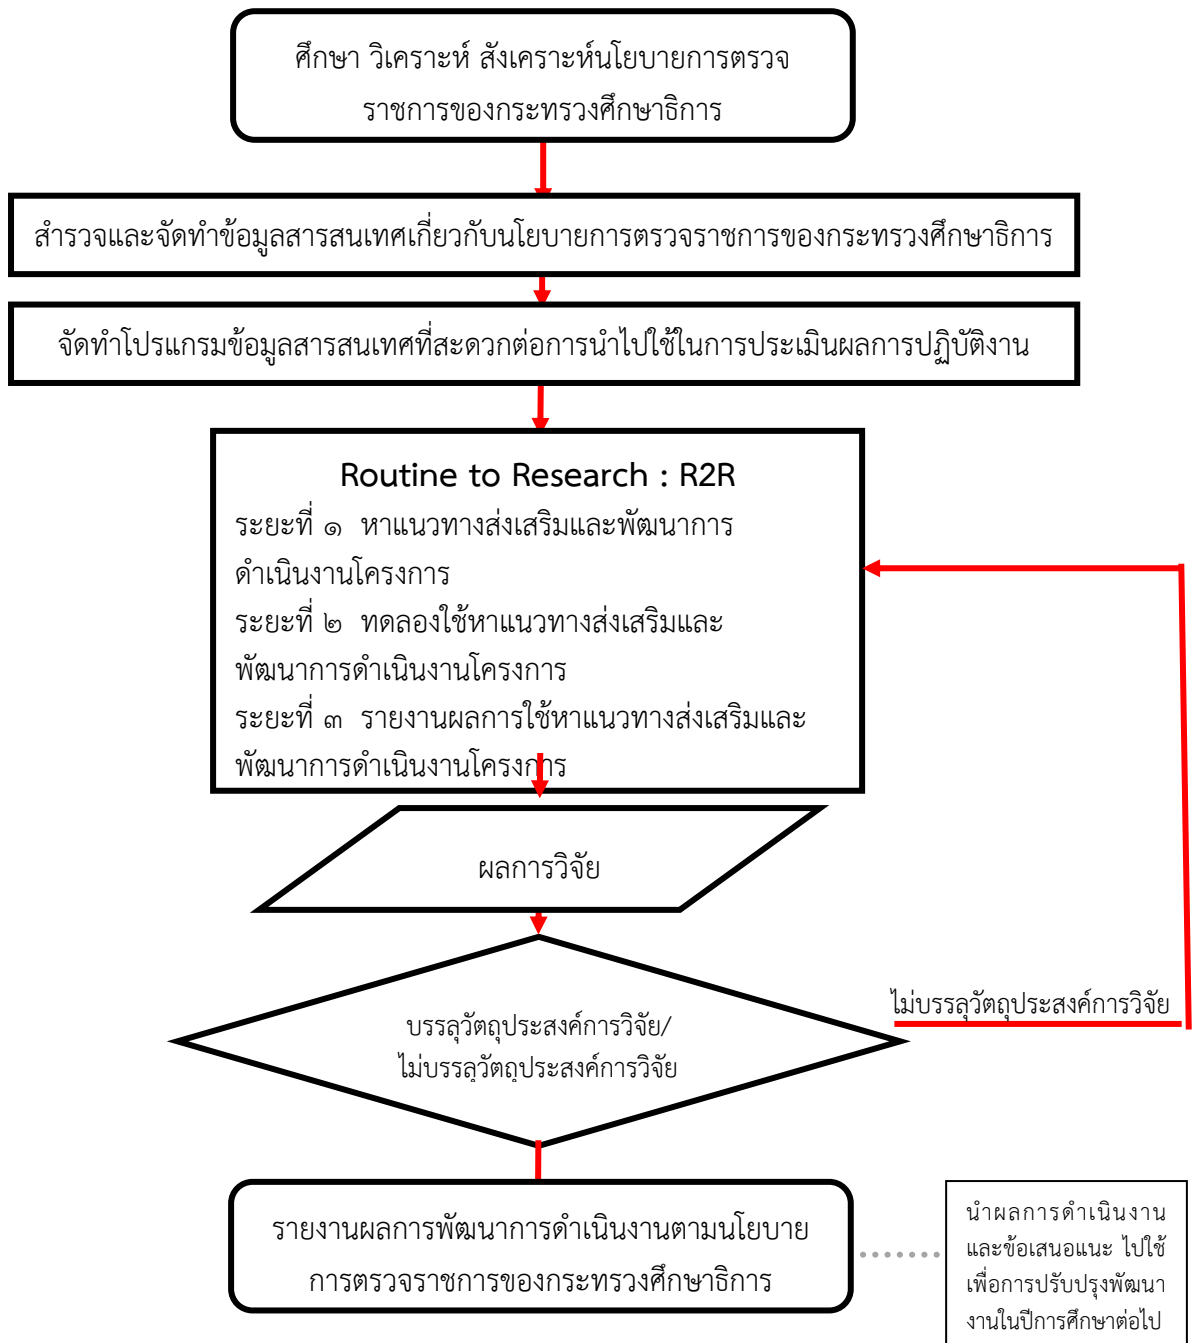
ศึกษา วิเคราะห์ สังเคราะห์นโยบายการตรวจราชการของกระทรวงศึกษาธิการ

สำรวจและจัดทำข้อมูลสารสนเทศเกี่ยวกับนโยบายการตรวจราชการของกระทรวงศึกษาธิการ

จัดทำโปรแกรมข้อมูลสารสนเทศที่สะดวกต่อการนำไปใช้ในการประเมินผลการปฏิบัติงาน

Routine to Research : R2R

ระยะที่ ๑ หาแนวทางส่งเสริมและพัฒนาการดำเนินงานโครงการ

ระยะที่ ๒ ทดลองใช้หาแนวทางส่งเสริมและพัฒนาการดำเนินงานโครงการ

ระยะที่ ๓ รายงานผลการใช้หาแนวทางส่งเสริมและพัฒนาการดำเนินงานโครงการ

ผลการวิจัย

บรรลุวัตถุประสงค์การวิจัย/ ไม่บรรลุวัตถุประสงค์การวิจัย

ไม่บรรลุวัตถุประสงค์การวิจัย

รายงานผลการพัฒนาการดำเนินงานตามนโยบายการตรวจราชการของกระทรวงศึกษาธิการ

นำผลการดำเนินงานและข้อเสนอแนะ ไปใช้เพื่อการปรับปรุงพัฒนางานในปีการศึกษาต่อไป